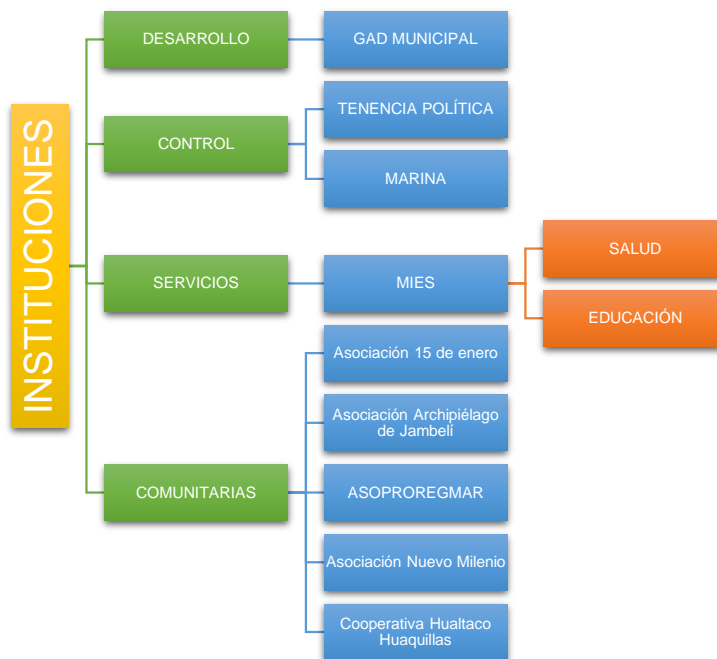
INSTITUCIONES

DESARROLLO
GAD MUNICIPAL

CONTROL
TENENCIA POLÍTICA
MARINA

SERVICIOS
MIES
SALUD
EDUCACIÓN

COMUNITARIAS
Asociación 15 de enero
Asociación Archipiélago de Jambelí
ASOPROREGMAR
Asociación Nuevo Milenio
Cooperativa Hualtaco Huaquillas